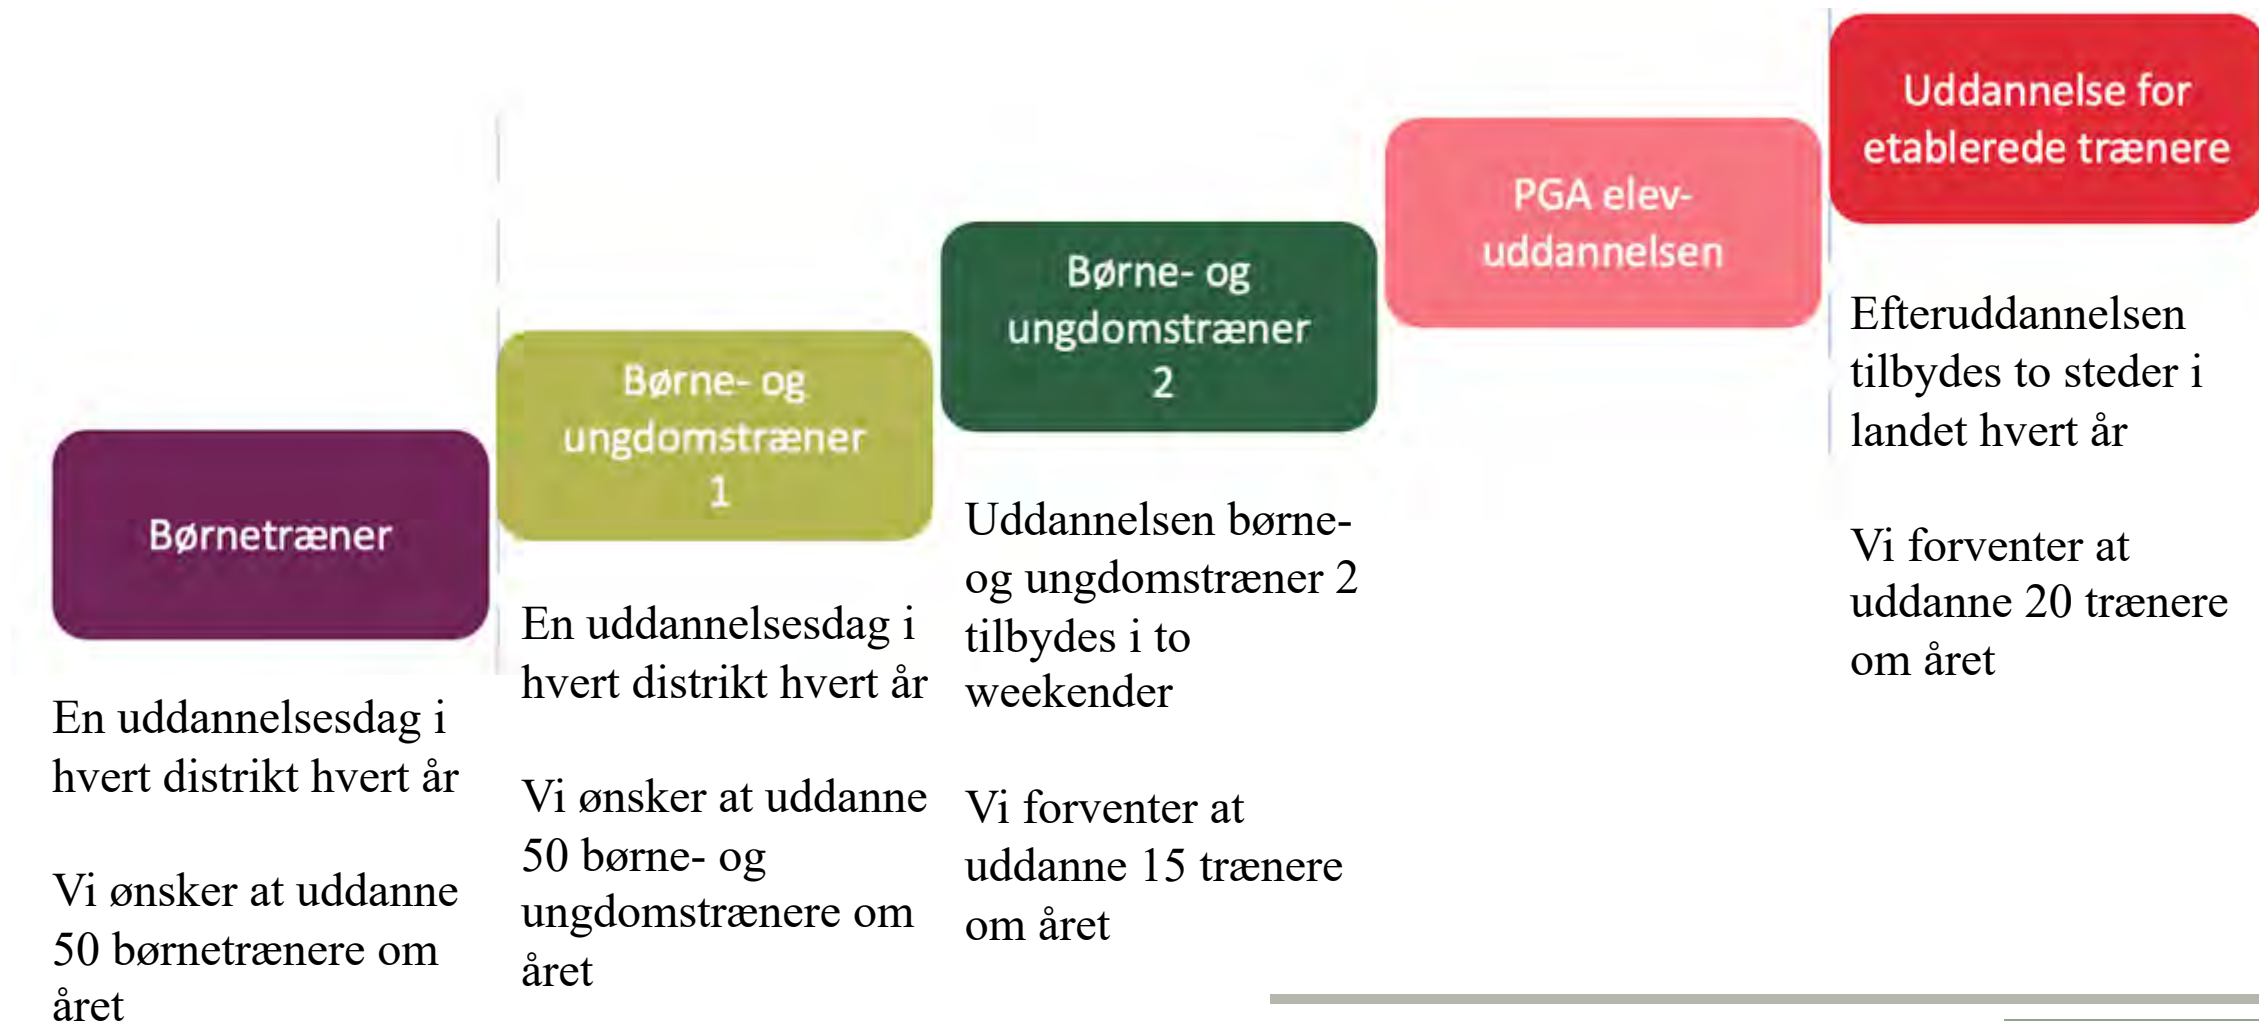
Børnetræner

En uddannelsesdag i hvert distrikt hvert år

Vi ønsker at uddanne 50 børnetrænere om året

Børne- og ungdomstræner 1

En uddannelsesdag i hvert distrikt hvert år

Vi ønsker at uddanne 50 børne- og ungdomstrænere om året

Børne- og ungdomstræner 2

Uddannelsen børne- og ungdomstræner 2 tilbydes i to weekender

Vi forventer at uddanne 15 trænere om året

PGA elev-uddannelsen

Uddannelse for etablerede trænere

Efteruddannelsen tilbydes to steder i landet hvert år

Vi forventer at uddanne 20 trænere om året